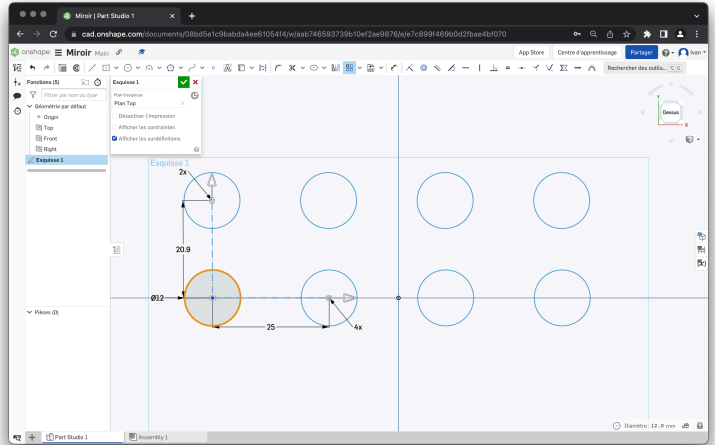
Miroir | Part Studio 1

cad.onshape.com/documents/08bd5e1c9babda4ee61054f4/w/aab746593739b10ef2ae9876/e/e7c899f469b0d2fbae4bf070

onshape Miroir Main

App Store Centre d'apprentissage Partager Ivan

Rechercher des outils...

Fonctions (5)

Filtrer par nom ou type

Géométrie par défaut

Origin

Top

Front

Right

Esquisse 1

Pièces (0)

Esquisse 1

Plan d'esquisse

Plan Top

Désactiver l'impression

Afficher les contraintes

Afficher les surdéfinitions

Dessus

Esquisse 1

2x

20.9

Ø12

25

4x

Diamètre: 12.0 mm

Part Studio 1

Assembly 1